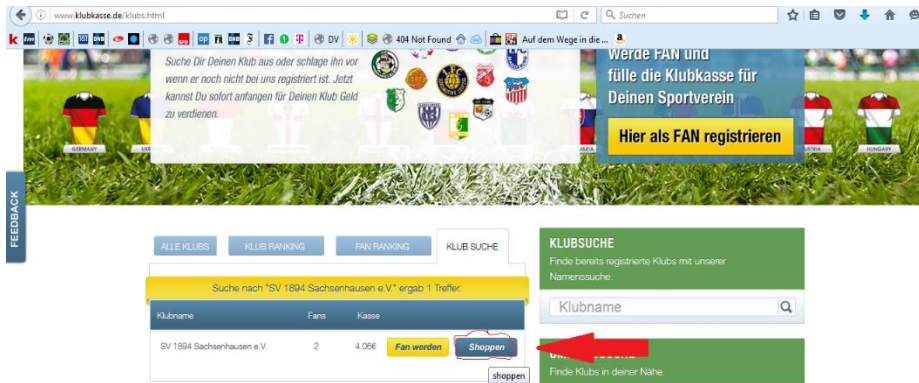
www.klubkasse.de/klubs.html

Suchen

DV

404 Not Found

Auf dem Wege in die ...

Suche Dir Deinen Klub aus oder schlage ihn vor wenn er noch nicht bei uns registriert ist. Jetzt kannst Du sofort anfangen für Deinen Klub Geld zu verdienen.

Werde FAN und fülle die Klubkasse für Deinen Sportverein

Hier als FAN registrieren

GERMANY

HUNGARY

FEEDBACK

ALLE KLUBS

KLUB RANKING

FAN RANKING

KLUB SUCHE

Suche nach "SV 1894 Sachsenhausen e.V." ergab 1 Treffer.

| Klubname | Fans | Kasse | | |
|---|---|---|---|---|
| SV 1894 Sachsenhausen e.V. | 2 | 4.06€ | Fan werden | Shoppen |

shoppen

KLUBSUCHE

Finde bereits registrierte Klubs mit unserer Namenssuche.

Klubname

Finde Klubs in deiner Nähe.